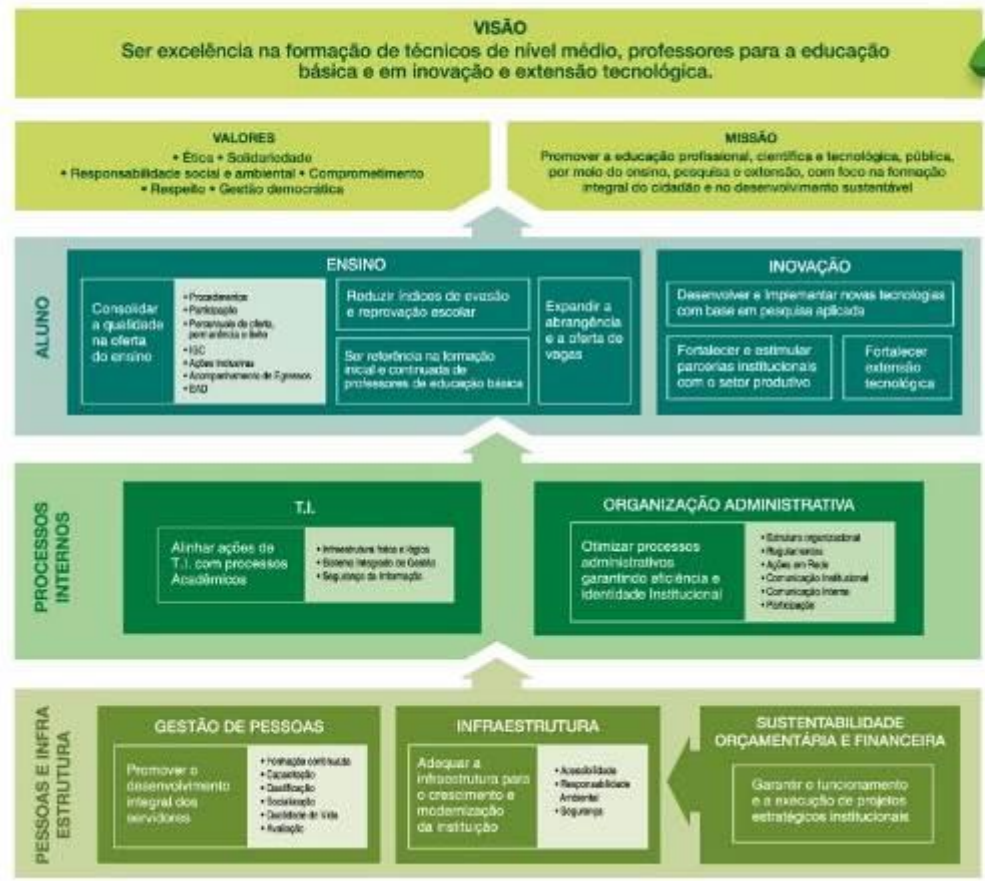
VISÃO
Ser excelência na formação de técnicos de nível médio, professores para a educação básica e em inovação e extensão tecnológica.

VALORES
• Ética • Solidariedade
• Responsabilidade social e ambiental • Comprometimento
• Respeito • Gestão democrática

MISSÃO
Promover a educação profissional, científica e tecnológica, pública, por meio do ensino, pesquisa e extensão, com foco na formação integral do cidadão e no desenvolvimento sustentável

ALUNO

ENSINO

Consolidar a qualidade na oferta do ensino

• Procedimentos
• Participação
• Permanência de oferta, permanência e êxito
• ISC
• Ações Indutoras
• Acompanhamento de Egressos
• EAD

Reduzir índices de evasão e reprovação escolar

Ser referência na formação inicial e continuada de professores de educação básica

Expandir a abrangência e a oferta de vagas

INOVAÇÃO

Desenvolver e implementar novas tecnologias com base em pesquisa aplicada

Fortalecer e estimular parcerias institucionais com o setor produtivo

Fortalecer extensão tecnológica

PROCESSOS INTERNOS

T.I.

Alinhar ações de T.I. com processos Acadêmicos

• Infraestrutura física e lógica
• Sistema Integrado de Gestão
• Segurança da Informação

ORGANIZAÇÃO ADMINISTRATIVA

Otimizar processos administrativos garantindo eficiência e identidade Institucional

• Estrutura organizacional
• Regulamentos
• Ações em Rede
• Comunicação Institucional
• Comunicação Interna
• Participação

PESSOAS E INFRA ESTRUTURA

GESTÃO DE PESSOAS

Promover o desenvolvimento integral dos servidores

• Formação continuada
• Capacitação
• Qualificação
• Socialização
• Qualidade de Vida
• Avaliação

INFRAESTRUTURA

Adequar a infraestrutura para o crescimento e modernização da instituição

• Acessibilidade
• Responsabilidade Ambiental
• Segurança

SUSTENTABILIDADE ORÇAMENTÁRIA E FINANCEIRA

Garantir o funcionamento e a execução de projetos estratégicos institucionais